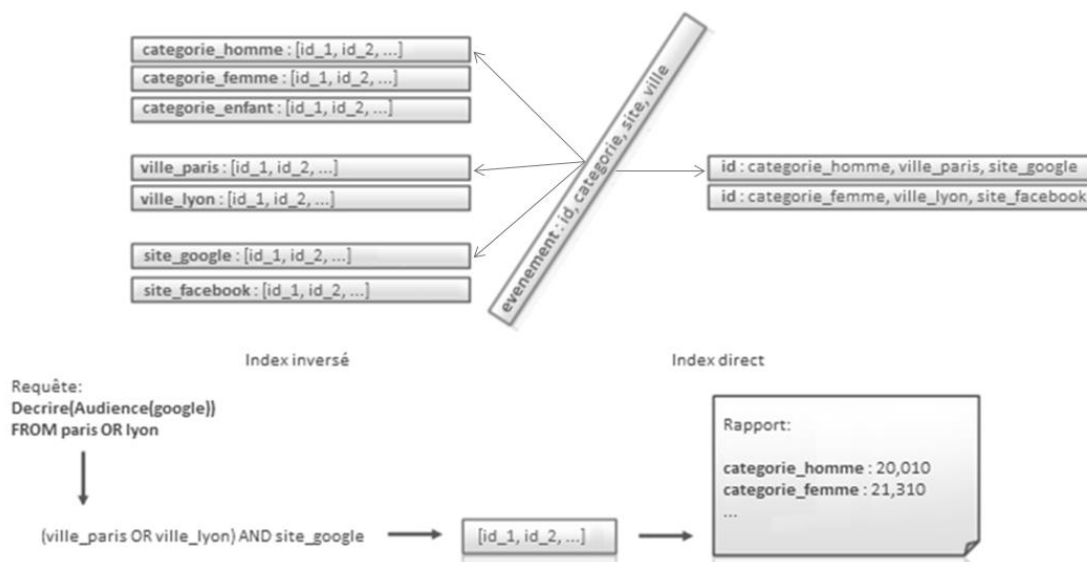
categorie_homme : [id_1, id_2, ...]
categorie_femme : [id_1, id_2, ...]
categorie_enfant : [id_1, id_2, ...]

ville_paris : [id_1, id_2, ...]
ville_lyon : [id_1, id_2, ...]

site_google : [id_1, id_2, ...]
site_facebook : [id_1, id_2, ...]

evenement : id, categorie, site, ville

id : categorie_homme, ville_paris, site_google
id : categorie_femme, ville_lyon, site_facebook

Index inversé

Index direct

Requête:
Decrire(Audience(google))
FROM paris OR lyon

(ville_paris OR ville_lyon) AND site_google

[id_1, id_2, ...]

Rapport:

categorie_homme : 20,010
categorie_femme : 21,310
...